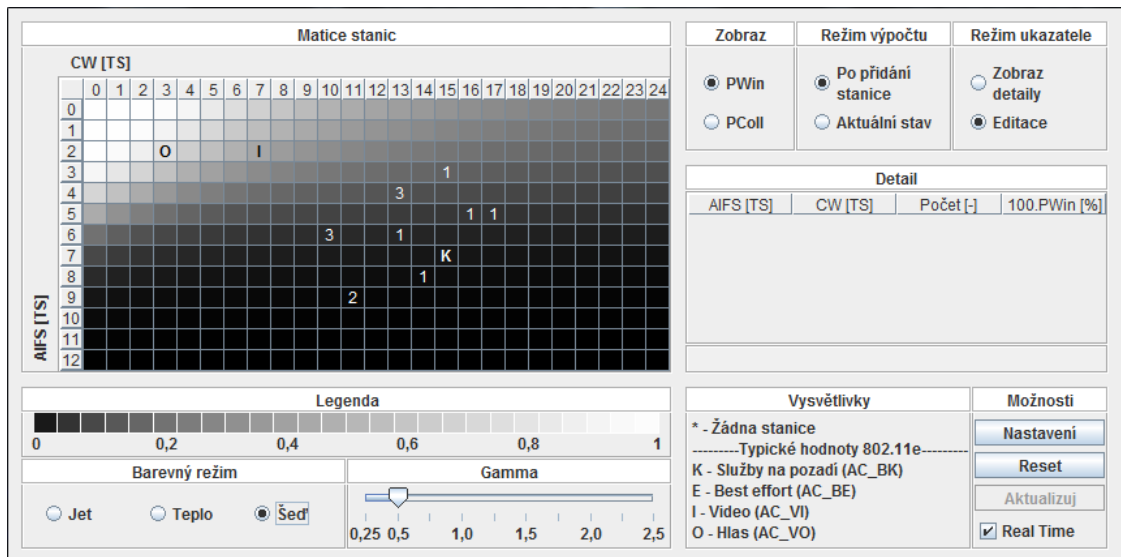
Matice stanic

CW [TS]

| | 0 | 1 | 2 | 3 | 4 | 5 | 6 | 7 | 8 | 9 | 10 | 11 | 12 | 13 | 14 | 15 | 16 | 17 | 18 | 19 | 20 | 21 | 22 | 23 | 24 |
|---|---|---|---|---|---|---|---|---|---|---|---|---|---|---|---|---|---|---|---|---|---|---|---|---|---|
| 0 | | | | | | | | | | | | | | | | | | | | | | | | | |
| 1 | | | | | | | | | | | | | | | | | | | | | | | | | |
| 2 | | | | O | | | | I | | | | | | | | | | | | | | | | | |
| 3 | | | | | | | | | | | | | | | | 1 | | | | | | | | | |
| 4 | | | | | | | | | | | | | | 3 | | | | | | | | | | | |
| 5 | | | | | | | | | | | | | | | | | 1 | 1 | | | | | | | |
| 6 | | | | | | | | | | | 3 | | | 1 | | | | | | | | | | | |
| 7 | | | | | | | | | | | | | | | | K | | | | | | | | | |
| 8 | | | | | | | | | | | | | | | 1 | | | | | | | | | | |
| 9 | | | | | | | | | | | | 2 | | | | | | | | | | | | | |
| 10 | | | | | | | | | | | | | | | | | | | | | | | | | |
| 11 | | | | | | | | | | | | | | | | | | | | | | | | | |
| 12 | | | | | | | | | | | | | | | | | | | | | | | | | |

AIFS [TS]

Zobraz
PWin
PColl

Režim výpočtu
Po přidání stanice
Aktuální stav

Režim ukazatele
Zobraz detaily
Editace

Detail

| AIFS [TS] | CW [TS] | Počet [-] | 100.PWin [%] |
|---|---|---|---|

Legenda
0 0,2 0,4 0,6 0,8 1

Barevný režim
Jet Teplo Šeď

Gamma
0,25 0,5 1,0 1,5 2,0 2,5

Vysvětlivky
* - Žádna stanice
---------Typické hodnoty 802.11e---------
K - Služby na pozadí (AC_BK)
E - Best effort (AC_BE)
I - Video (AC_VI)
O - Hlas (AC_VO)

Možnosti
Nastavení
Reset
Aktualizuj
Real Time